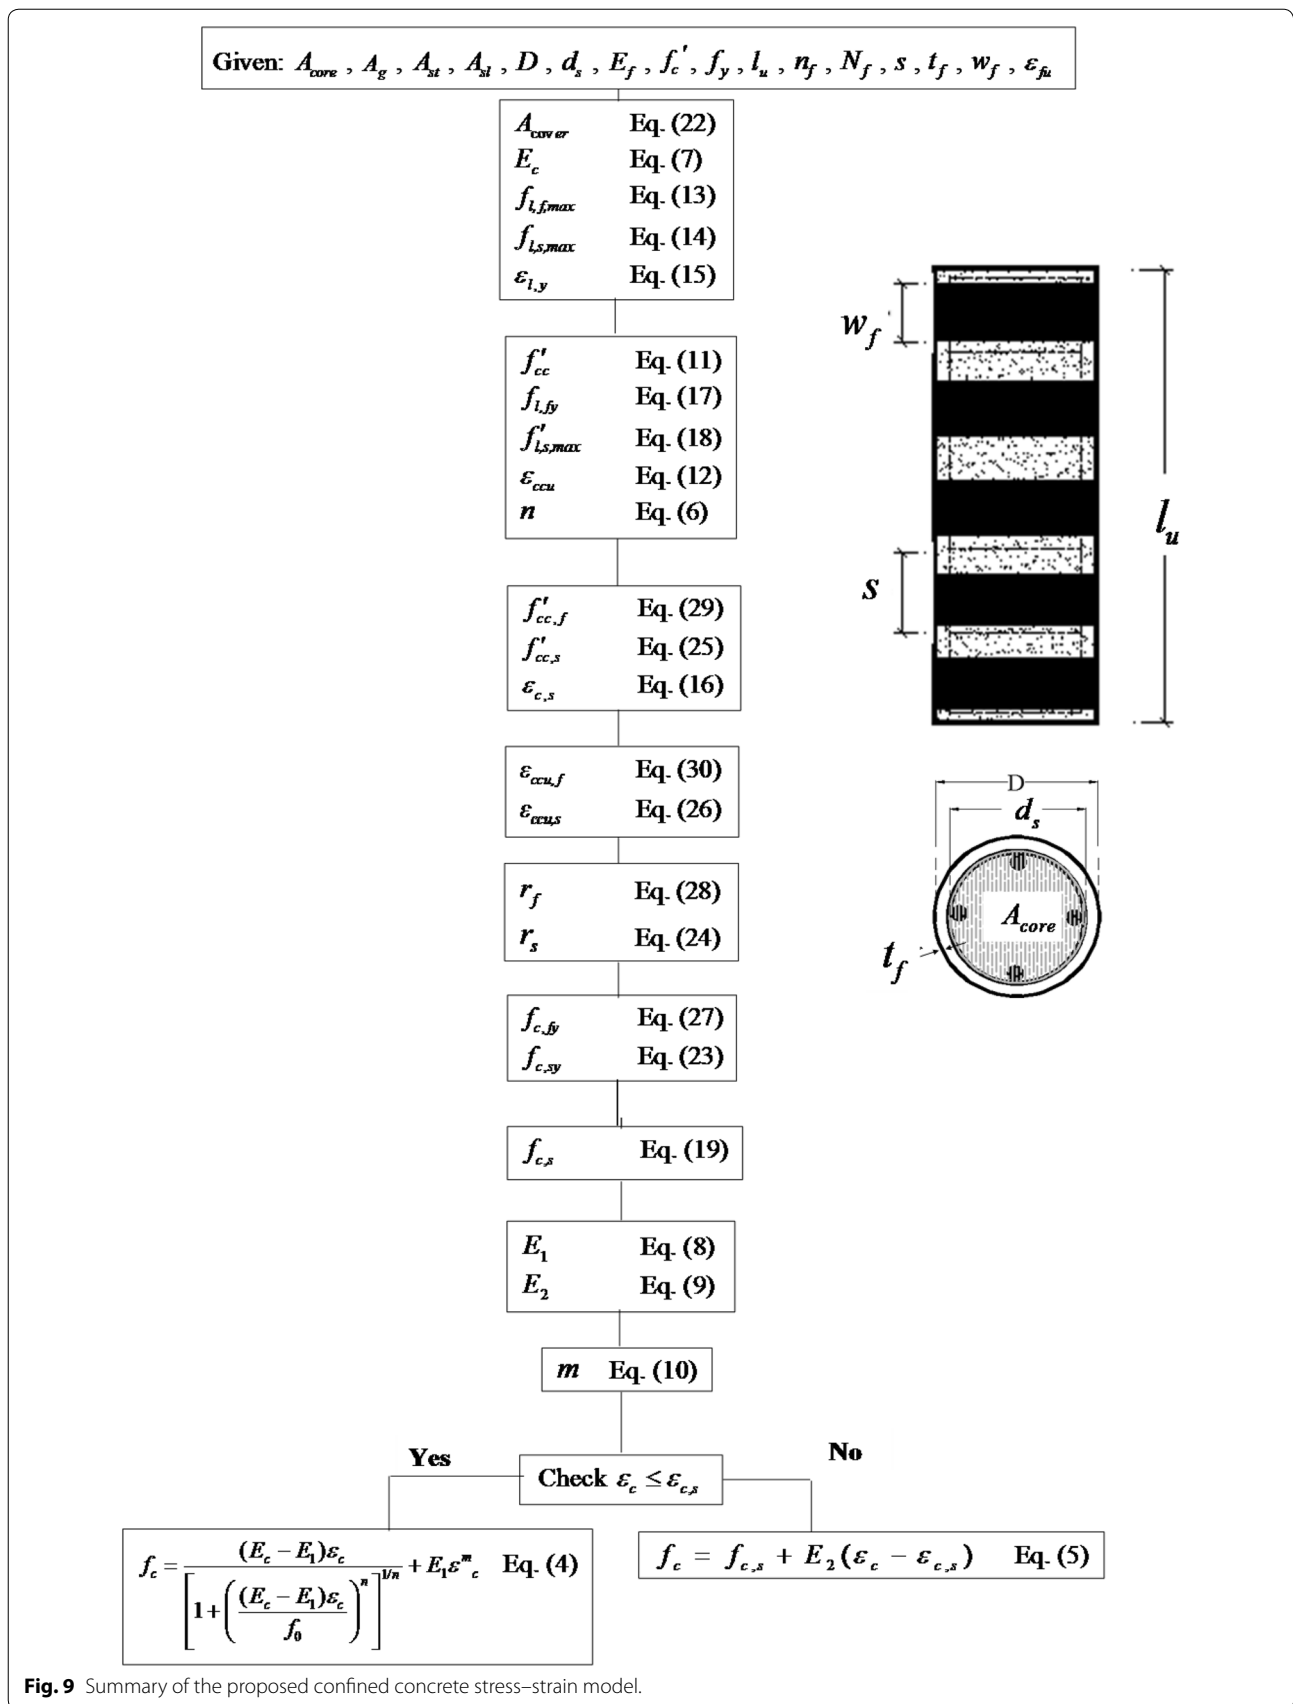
Given: $A_{core}$ , $A_g$ , $A_{st}$ , $A_{sl}$ , $D$ , $d_s$ , $E_f$ , $f_c'$ , $f_y$ , $l_u$ , $n_f$ , $N_f$ , $s$ , $t_f$ , $w_f$ , $\varepsilon_{fu}$

$A_{cover}$ Eq. (22)
$E_c$ Eq. (7)
$f_{l,f,max}$ Eq. (13)
$f_{l,s,max}$ Eq. (14)
$\varepsilon_{l,y}$ Eq. (15)

$f'_{cc}$ Eq. (11)
$f_{l,fy}$ Eq. (17)
$f'_{l,s,max}$ Eq. (18)
$\varepsilon_{ccu}$ Eq. (12)
$n$ Eq. (6)

$f'_{cc,f}$ Eq. (29)
$f'_{cc,s}$ Eq. (25)
$\varepsilon_{c,s}$ Eq. (16)

$\varepsilon_{ccu,f}$ Eq. (30)
$\varepsilon_{ccu,s}$ Eq. (26)

$r_f$ Eq. (28)
$r_s$ Eq. (24)

$f_{c,fy}$ Eq. (27)
$f_{c,sy}$ Eq. (23)

$f_{c,s}$ Eq. (19)

$E_1$ Eq. (8)
$E_2$ Eq. (9)

$m$ Eq. (10)

Yes

Check $\varepsilon_c \leq \varepsilon_{c,s}$

No

$f_c = \frac{(E_c - E_1)\varepsilon_c}{\left[1+\left(\frac{(E_c - E_1)\varepsilon_c}{f_0}\right)^n\right]^{1/n}} + E_1\varepsilon^m{}_c$ Eq. (4)

$f_c = f_{c,s} + E_2(\varepsilon_c - \varepsilon_{c,s})$ Eq. (5)

$w_f$

$l_u$

$s$

D

$d_s$

$A_{core}$

$t_f$

Fig. 9 Summary of the proposed confined concrete stress–strain model.